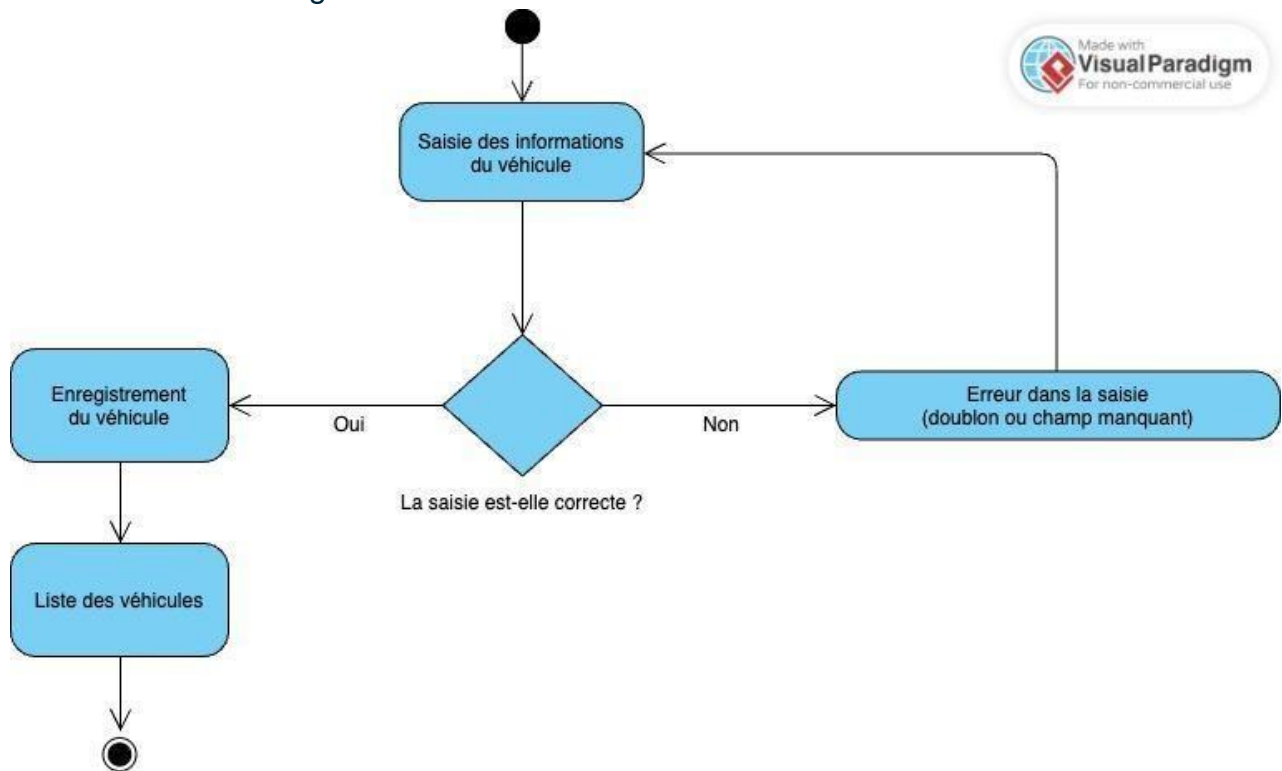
Made with
Visual Paradigm
For non-commercial use

Saisie des informations du véhicule

Enregistrement du véhicule

Oui

Non

Erreur dans la saisie (doublon ou champ manquant)

La saisie est-elle correcte ?

Liste des véhicules